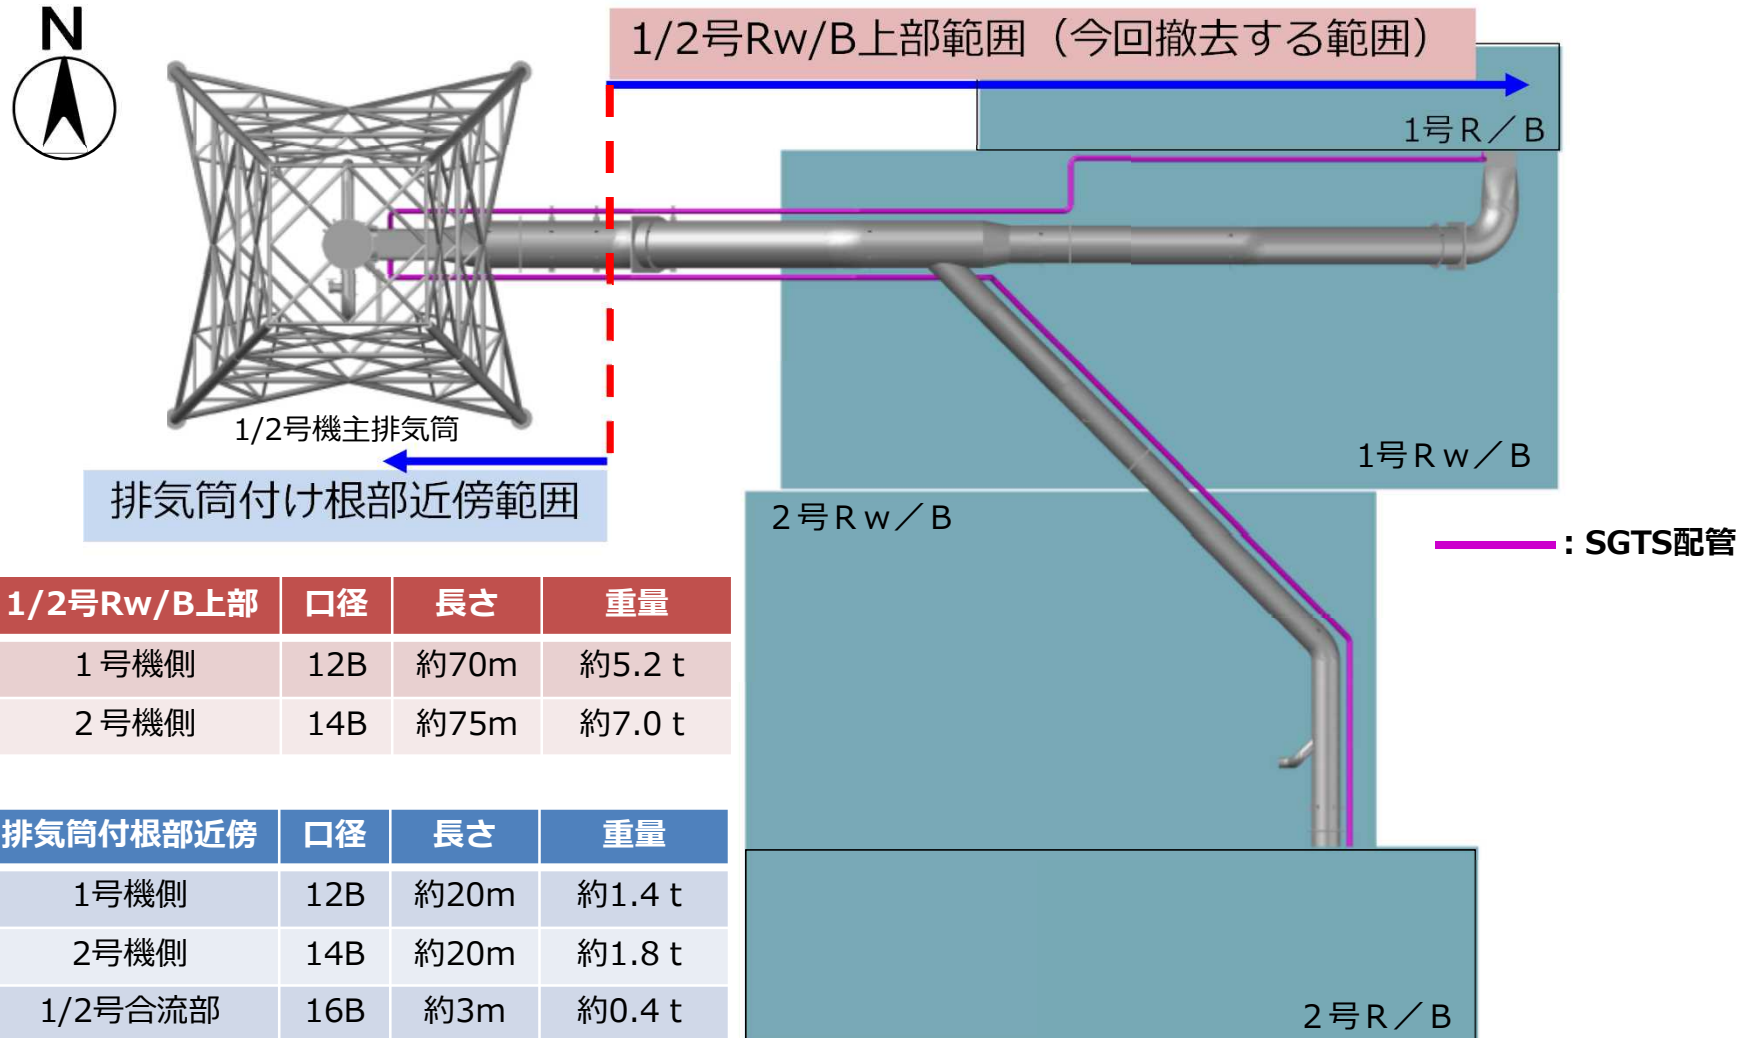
N

1/2号Rw/B上部範囲（今回撤去する範囲）

1号R／B

1/2号機主排気筒

排気筒付け根部近傍範囲

1号Rw／B

2号Rw／B

: SGTS配管

| 1/2号Rw/B上部 | 口径 | 長さ | 重量 |
|---|---|---|---|
| 1号機側 | 12B | 約70m | 約5.2 t |
| 2号機側 | 14B | 約75m | 約7.0 t |

| 排気筒付根部近傍 | 口径 | 長さ | 重量 |
|---|---|---|---|
| 1号機側 | 12B | 約20m | 約1.4 t |
| 2号機側 | 14B | 約20m | 約1.8 t |
| 1/2号合流部 | 16B | 約3m | 約0.4 t |

2号R／B